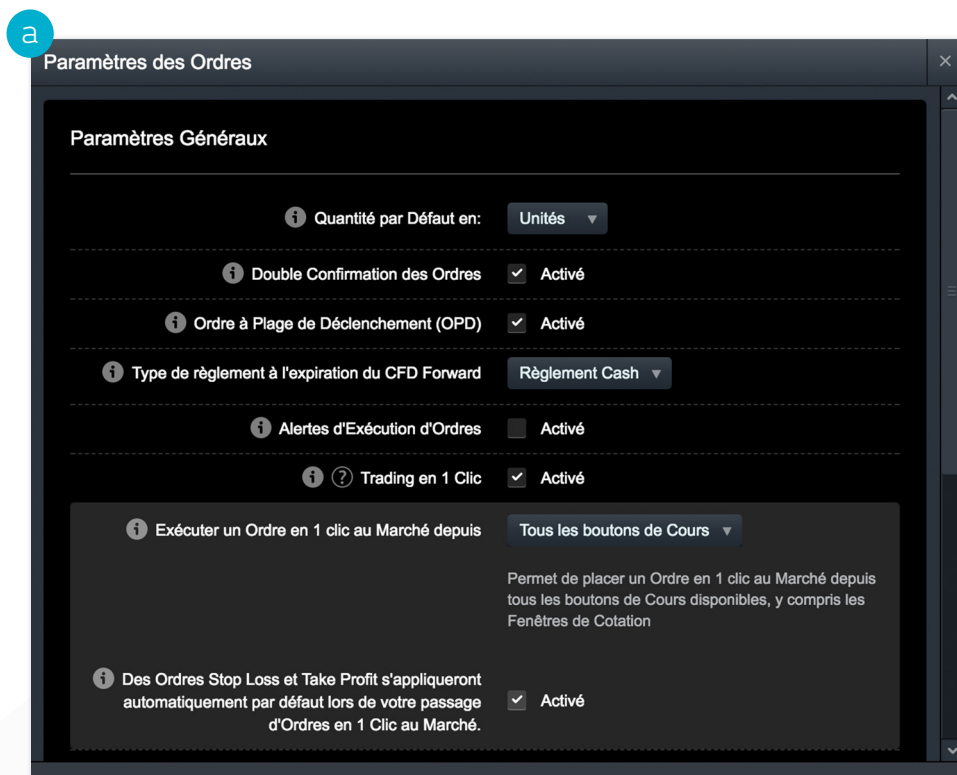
a

Paramètres des Ordres

×

Paramètres Généraux

Quantité par Défaut en: Unités

Double Confirmation des Ordres Activé

Ordre à Plage de Déclenchement (OPD) Activé

Type de règlement à l'expiration du CFD Forward Règlement Cash

Alertes d'Exécution d'Ordres Activé

? Trading en 1 Clic Activé

Exécuter un Ordre en 1 clic au Marché depuis Tous les boutons de Cours

Permet de placer un Ordre en 1 clic au Marché depuis tous les boutons de Cours disponibles, y compris les Fenêtres de Cotation

Des Ordres Stop Loss et Take Profit s'appliqueront automatiquement par défaut lors de votre passage d'Ordres en 1 Clic au Marché. Activé